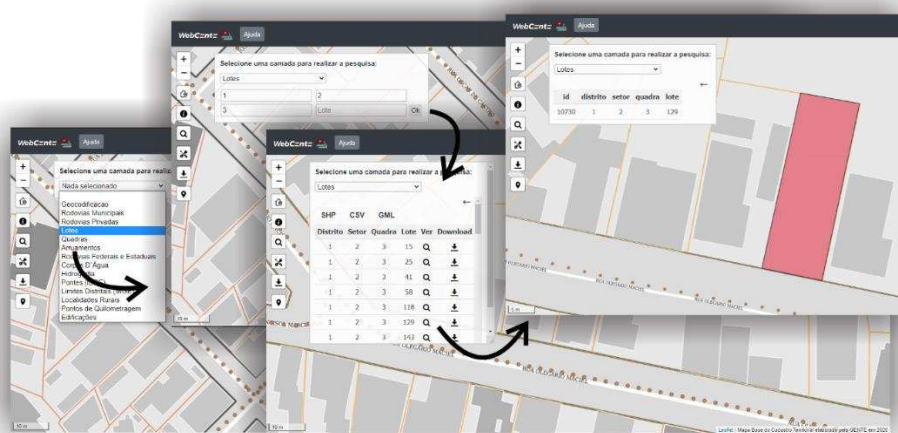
WebCentz Ajuda

Selecione uma camada para realizar a pesquisa:

Nada selecionado

Geocodificacao
Rodovias Municipais
Rodovias Privadas
Lotes
Quadras
Arruamentos
Rodovias Federais e Estaduais
Corpos D'Agua
Hid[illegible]
Pontes
Limites Distritais
Localidades Rurais
Pontos de Quilometragem
Edificações

10 m

WebCentz Ajuda

Selecione uma camada para realizar a pesquisa:

Lotes

1
2
3
Lote
Ok

WebCentz Ajuda

Selecione uma camada para realizar a pesquisa:

Lotes

SHP CSV GML

| Distrito | Setor | Quadra | Lote | Ver | Download |
|---|---|---|---|---|---|
| 1 | 2 | 3 | 15 | | |
| 1 | 2 | 3 | 25 | | |
| 1 | 2 | 3 | 41 | | |
| 1 | 2 | 3 | 58 | | |
| 1 | 2 | 3 | 118 | | |
| 1 | 2 | 3 | 129 | | |
| 1 | 2 | 3 | 143 | | |

10 m

WebCentz Ajuda

Selecione uma camada para realizar a pesquisa:

Lotes

| id | distrito | setor | quadra | lote |
|---|---|---|---|---|
| 10730 | 1 | 2 | 3 | 129 |

RUA OLEGARIO MACIEL

5 m

Leaflet | Mapa Base do Cadastro Territorial elaborado pelo GEMTE em 2020